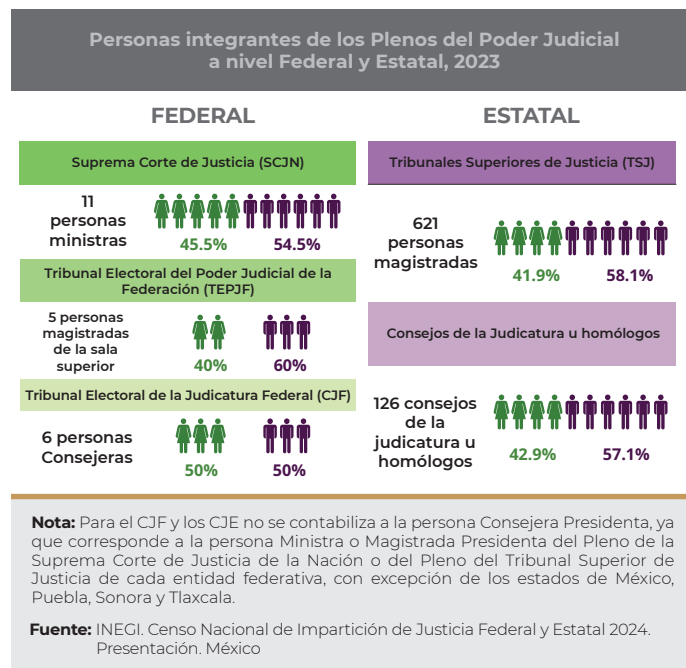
Personas integrantes de los Plenos del Poder Judicial a nivel Federal y Estatal, 2023

FEDERAL

Suprema Corte de Justicia (SCJN)

11 personas ministras

45.5%

54.5%

Tribunal Electoral del Poder Judicial de la Federación (TEPJF)

5 personas magistradas de la sala superior

40%

60%

Tribunal Electoral de la Judicatura Federal (CJF)

6 personas Consejeras

50%

50%

ESTATAL

Tribunales Superiores de Justicia (TSJ)

621 personas magistradas

41.9%

58.1%

Consejos de la Judicatura u homólogos

126 consejos de la judicatura u homólogos

42.9%

57.1%

Nota: Para el CJF y los CJE no se contabiliza a la persona Consejera Presidenta, ya que corresponde a la persona Ministra o Magistrada Presidenta del Pleno de la Suprema Corte de Justicia de la Nación o del Pleno del Tribunal Superior de Justicia de cada entidad federativa, con excepción de los estados de México, Puebla, Sonora y Tlaxcala.

Fuente: INEGI. Censo Nacional de Impartición de Justicia Federal y Estatal 2024. Presentación. México